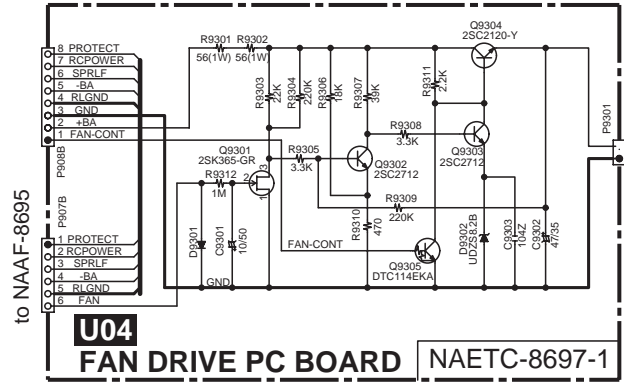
8 PROTECT
7 RCPOWER
6 SPRLF
5 -BA
4 RLGND
3 GND
2 +BA
1 FAN-CONT
P908B

P907B
1 PROTECT
2 RCPOWER
3 SPRLF
4 -BA
5 RLGND
6 FAN

to NAAF-8695

R9301 56(1W)
R9302 56(1W)
R9303 2.2K
R9304 220K
R9306 18K
R9307 39K
R9311 2.2K
Q9304 2SC2120-Y
P9301
R9308 3.3K
Q9301 2SK365-GR
R9305 3.3K
Q9302 2SC2712
Q9303 2SC2712
R9312 1M
R9309 220K
R9310 470
D9301
C9301 10/50
FAN-CONT
GND
Q9305 DTC114EKA
D9302 UDZS8.2B
C9303 104Z
C9302 47/35

U04
FAN DRIVE PC BOARD
NAETC-8697-1